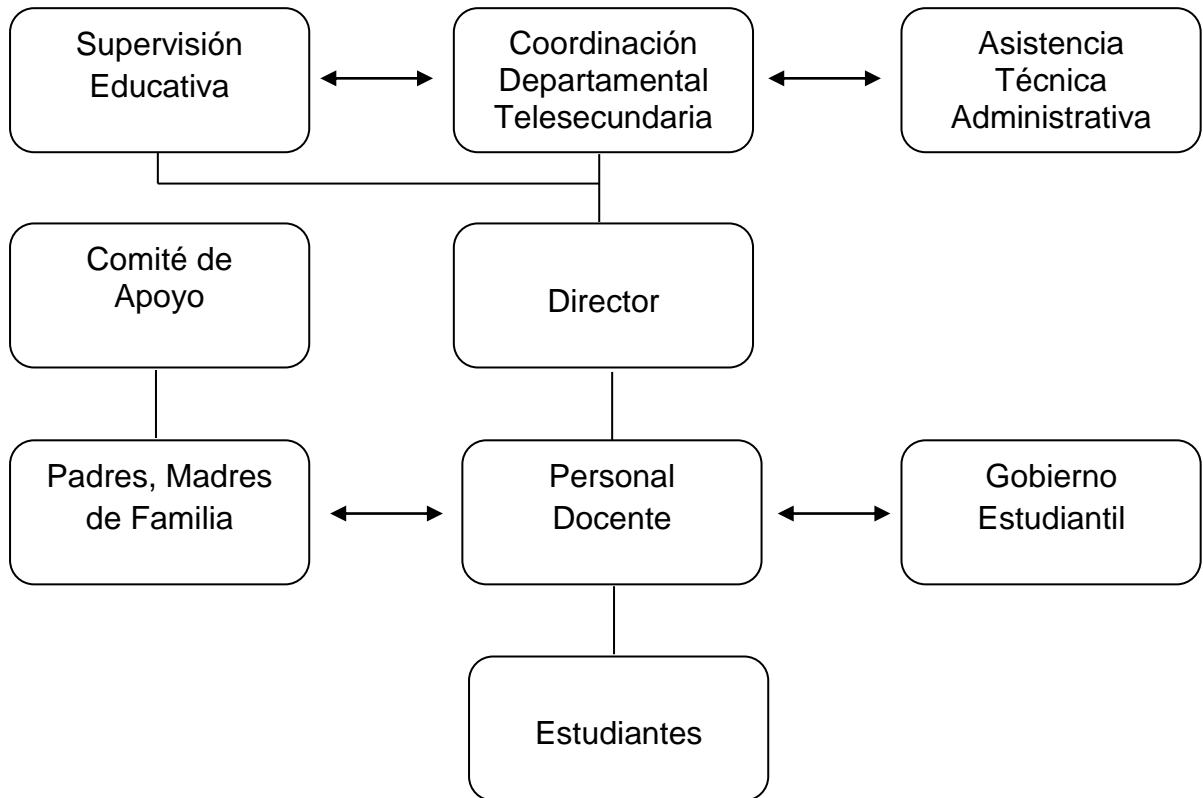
Supervisión Educativa

Coordinación Departamental Telesecundaria

Asistencia Técnica Administrativa

Comité de Apoyo

Director

Padres, Madres de Familia

Personal Docente

Gobierno Estudiantil

Estudiantes